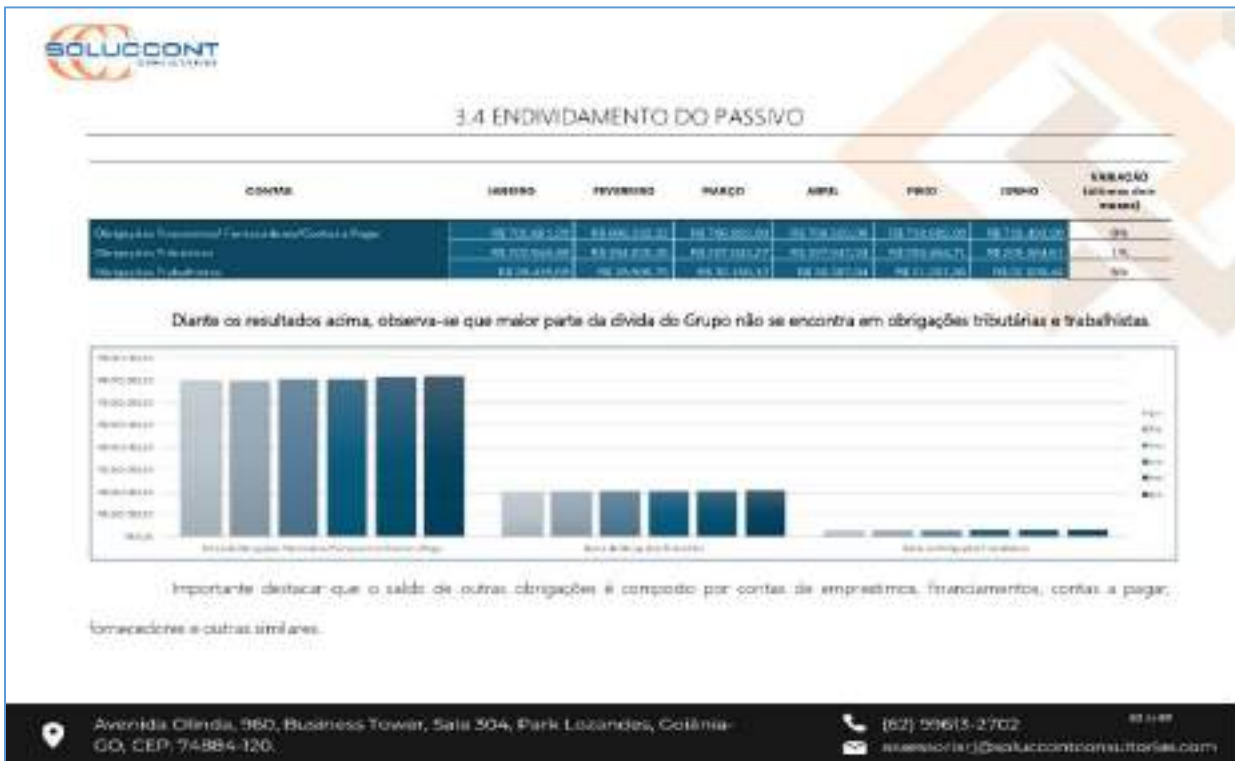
SOLUCCONT

3.4 ENDIVIDAMENTO DO PASSIVO

| CONTAS | JANEIRO | FEVEREIRO | MARÇO | ABRIL | MAIO | JUNHO | VARIAÇÃO (últimos dois meses) |
|---|---|---|---|---|---|---|---|
| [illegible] | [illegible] | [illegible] | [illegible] | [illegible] | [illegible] | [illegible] | 0% |
| Obrigações Tributárias | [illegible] | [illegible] | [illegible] | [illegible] | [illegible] | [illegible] | 1% |
| Obrigações Trabalhistas | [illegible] | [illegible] | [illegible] | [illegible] | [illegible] | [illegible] | 5% |

Diante os resultados acima, observa-se que maior parte da dívida do Grupo não se encontra em obrigações tributárias e trabalhistas.

Importante destacar que o saldo de outras obrigações é composto por contas de empréstimos, financiamentos, contas a pagar, fornecedores e outras similares.

Avenida Olinda, 960, Business Tower, Sala 304, Park Lozandes, Goiânia-GO, CEP: 74884-120.

(62) 99613-2702

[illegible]@soluccontconsultorias.com